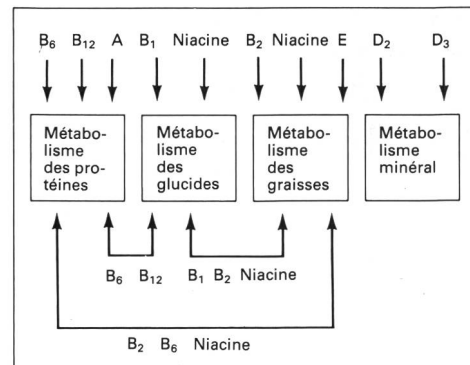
$B_6$ $B_{12}$ A $B_1$ Niacine $B_2$ Niacine E $D_2$ $D_3$

Métabolisme des protéines

Métabolisme des glucides

Métabolisme des graisses

Métabolisme minéral

$B_6$ $B_{12}$

$B_1$ $B_2$ Niacine

$B_2$ $B_6$ Niacine